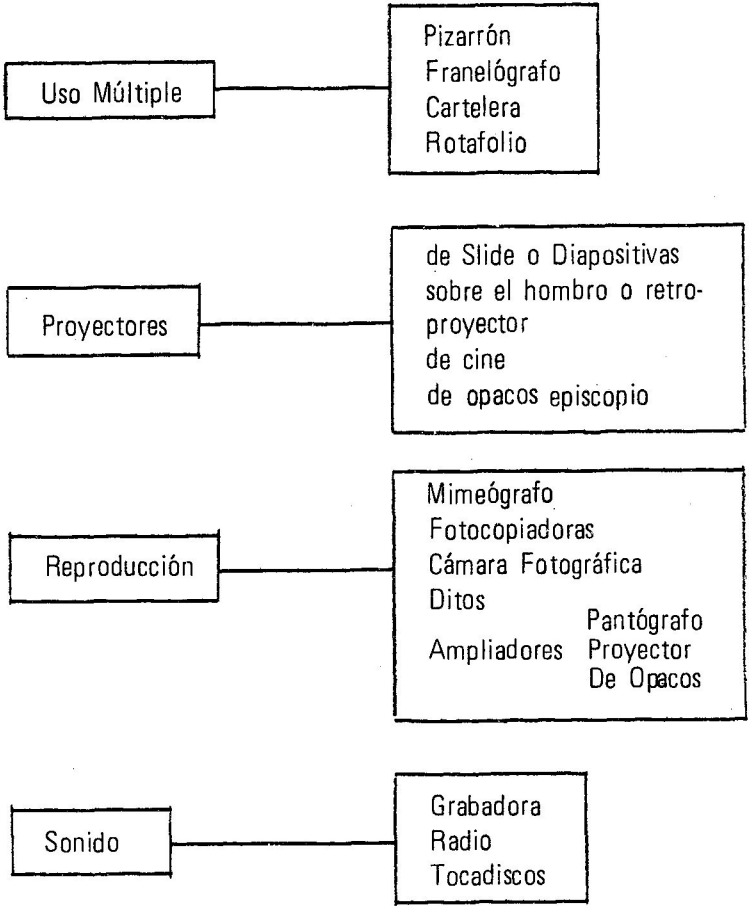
Uso Múltiple

Pizarrón
Franelógrafo
Cartelera
Rotafolio

Proyectores

de Slide o Diapositivas
sobre el hombro o retroproyector
de cine
de opacos episcopio

Reproducción

Mimeógrafo
Fotocopiadoras
Cámara Fotográfica
Ditos
Ampliadores Pantógrafo Proyector De Opacos

Sonido

Grabadora
Radio
Tocadiscos